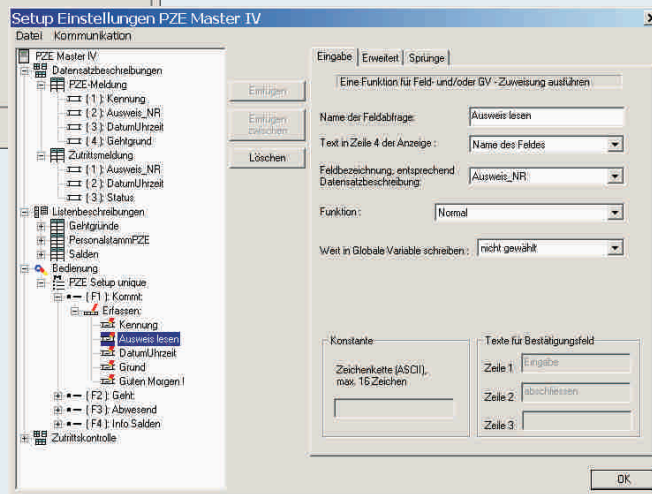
Setup Einstellungen PZE Master IV

Datei Kommunikation

PZE Master IV
Datensatzbeschreibungen
PZE-Meldung
{ 1 }: Kennung
{ 2 }: Ausweis_NR
{ 3 }: DatumUhrzeit
{ 4 }: Gehtgrund
Zutrittsmeldung
{ 1 }: Ausweis_NR
{ 2 }: DatumUhrzeit
{ 3 }: Status
Listenbeschreibungen
Gehtgründe
PersonalstammPZE
Salden
Bedienung
PZE Setup unique
{ F1 }: Kommt:
Erfassen:
Kennung
Ausweis lesen
DatumUhrzeit
Grund
Guten Morgen !
{ F2 }: Geht:
{ F3 }: Abwesend
{ F4 }: Info Salden
Zutrittskontrolle

Einfügen
Einfügen zwischen
Löschen

Eingabe | Erweitert | Sprünge

Eine Funktion für Feld- und/oder GV - Zuweisung ausführen

Name der Feldabfrage: Ausweis lesen

Text in Zeile 4 der Anzeige: Name des Feldes

Feldbezeichnung, entsprechend Datensatzbeschreibung: Ausweis_NR

Funktion: Normal

Wert in Globale Variable schreiben: nicht gewählt

Konstante
Zeichenkette (ASCII), max. 16 Zeichen

Texte für Bestätigungsfeld
Zeile 1 Eingabe
Zeile 2 abschliessen
Zeile 3

OK